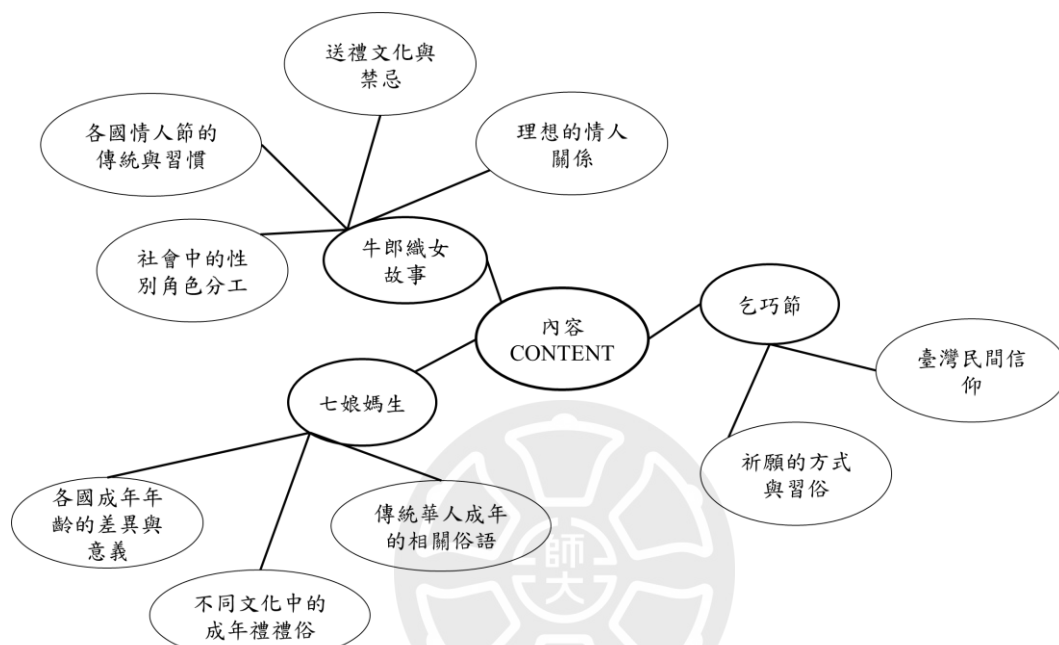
送禮文化與禁忌

各國情人節的傳統與習慣

理想的情人關係

社會中的性別角色分工

牛郎織女故事

內容
CONTENT

乞巧節

臺灣民間信仰

七娘媽生

祈願的方式與習俗

各國成年年齡的差異與意義

傳統華人成年的相關俗語

不同文化中的成年禮禮俗

師大